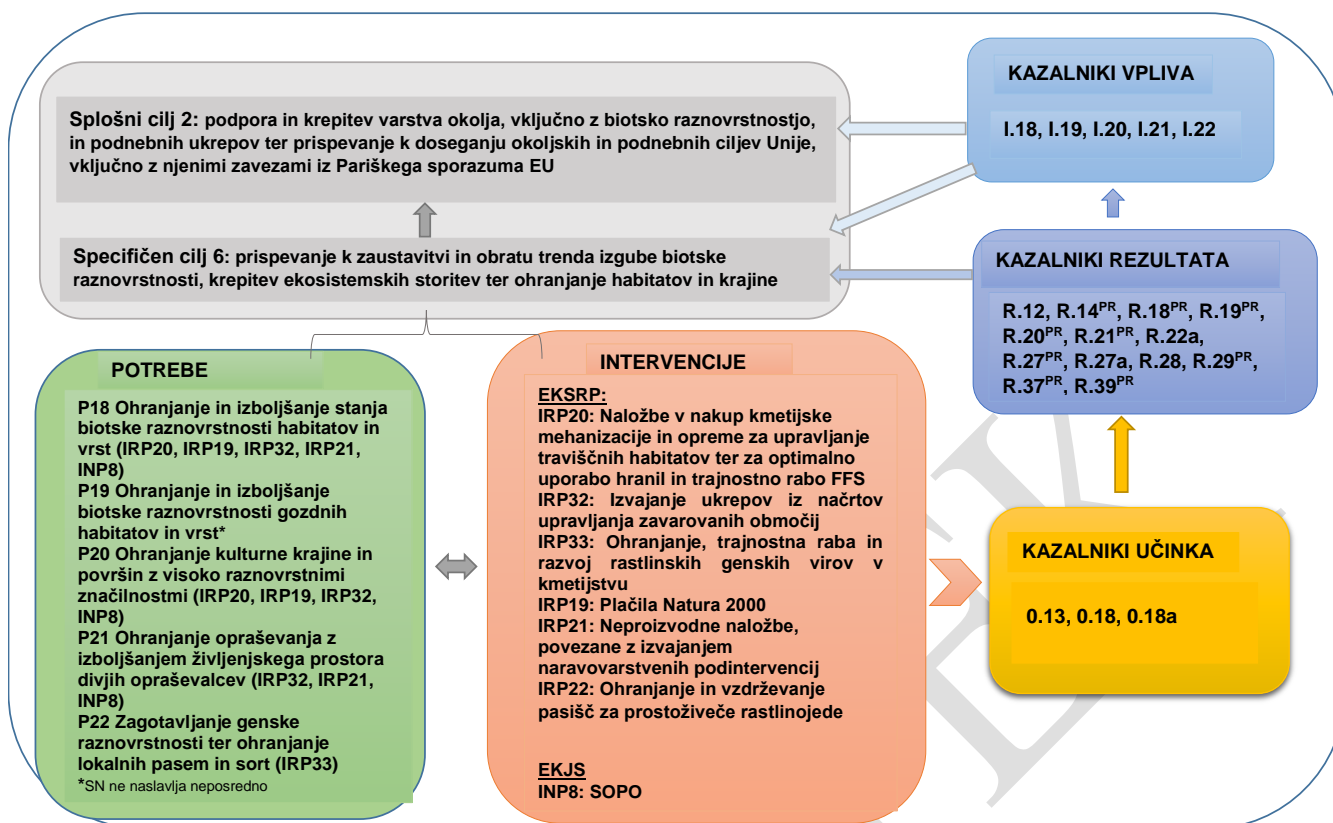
**Splošni cilj 2:** podpora in krepitev varstva okolja, vključno z biotsko raznovrstnostjo, in podnebnih ukrepov ter prispevanje k doseganju okoljskih in podnebnih ciljev Unije, vključno z njenimi zavezami iz Pariškega sporazuma EU

**Specifičen cilj 6:** prispevanje k zaustavitvi in obratu trenda izgube biotske raznovrstnosti, krepitev ekosistemskih storitev ter ohranjanje habitatov in krajine

KAZALNIKI VPLIVA

I.18, I.19, I.20, I.21, I.22

KAZALNIKI REZULTATA

R.12, R.14$^{PR}$, R.18$^{PR}$, R.19$^{PR}$, R.20$^{PR}$, R.21$^{PR}$, R.22a, R.27$^{PR}$, R.27a, R.28, R.29$^{PR}$, R.37$^{PR}$, R.39$^{PR}$

POTREBE

P18 Ohranjanje in izboljšanje stanja biotske raznovrstnosti habitatov in vrst (IRP20, IRP19, IRP32, IRP21, INP8)
P19 Ohranjanje in izboljšanje biotske raznovrstnosti gozdnih habitatov in vrst*
P20 Ohranjanje kulturne krajine in površin z visoko raznovrstnimi značilnostmi (IRP20, IRP19, IRP32, INP8)
P21 Ohranjanje opraševanja z izboljšanjem življenjskega prostora divjih opraševalcev (IRP32, IRP21, INP8)
P22 Zagotavljanje genske raznovrstnosti ter ohranjanje lokalnih pasem in sort (IRP33)
*SN ne naslavlja neposredno

INTERVENCIJE

EKSRP:
IRP20: Naložbe v nakup kmetijske mehanizacije in opreme za upravljanje traviščnih habitatov ter za optimalno uporabo hranil in trajnostno rabo FFS
IRP32: Izvajanje ukrepov iz načrtov upravljanja zavarovanih območij
IRP33: Ohranjanje, trajnostna raba in razvoj rastlinskih genskih virov v kmetijstvu
IRP19: Plačila Natura 2000
IRP21: Neproizvodne naložbe, povezane z izvajanjem naravovarstvenih podintervencij
IRP22: Ohranjanje in vzdrževanje pasišč za prostoživeče rastlinojede

EKJS
INP8: SOPO

KAZALNIKI UČINKA

0.13, 0.18, 0.18a